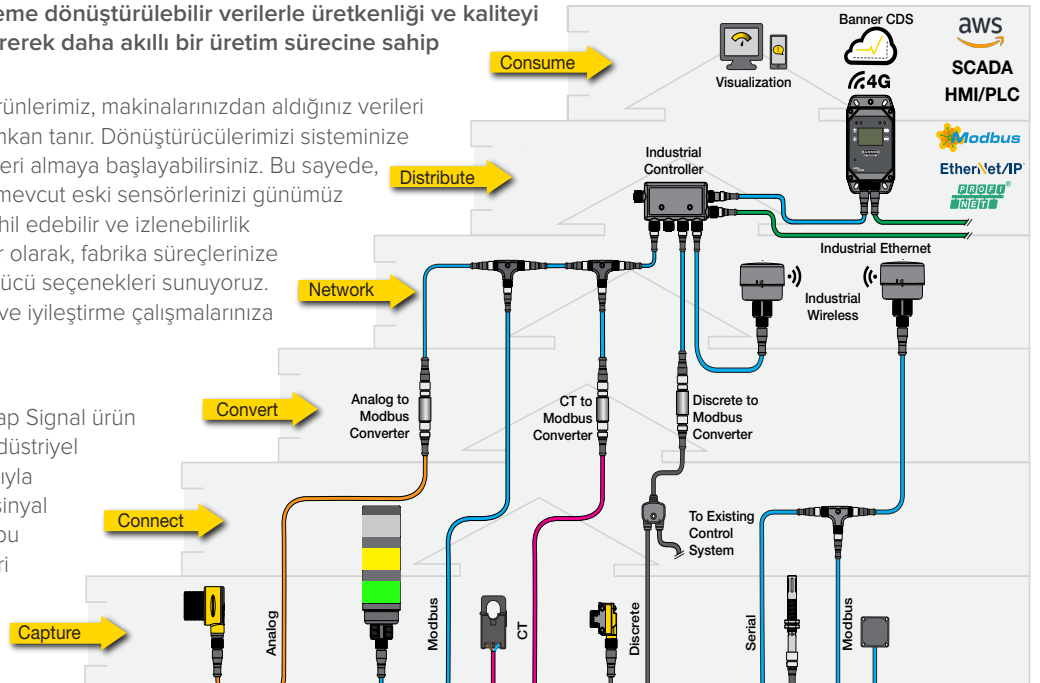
eme dönüştürülebilir verilerle üretkenliği ve kaliteyi rerek daha akıllı bir üretim sürecine sahip

ürünlerimiz, makinalarınızdan aldığınız verileri nkan tanır. Dönüştürücülerimizi sisteminize eri almaya başlayabilirsiniz. Bu sayede, mevcut eski sensörlerinizi günümüz hil edebilir ve izlenebilirlik r olarak, fabrika süreçlerinize ücü seçenekleri sunuyoruz. ve iyileştirme çalışmalarınıza

ap Signal ürün düstriyel ıyla sinyal ou ri

Consume
Distribute
Network
Convert
Connect
Capture

Visualization
Banner CDS
4G
aws
SCADA
HMI/PLC
Modbus
EtherNet/IP
PROFI NET
Industrial Controller
Industrial Ethernet
Industrial Wireless
Analog to Modbus Converter
CT to Modbus Converter
Discrete to Modbus Converter
To Existing Control System
Analog
Modbus
CT
Discrete
Serial
Modbus